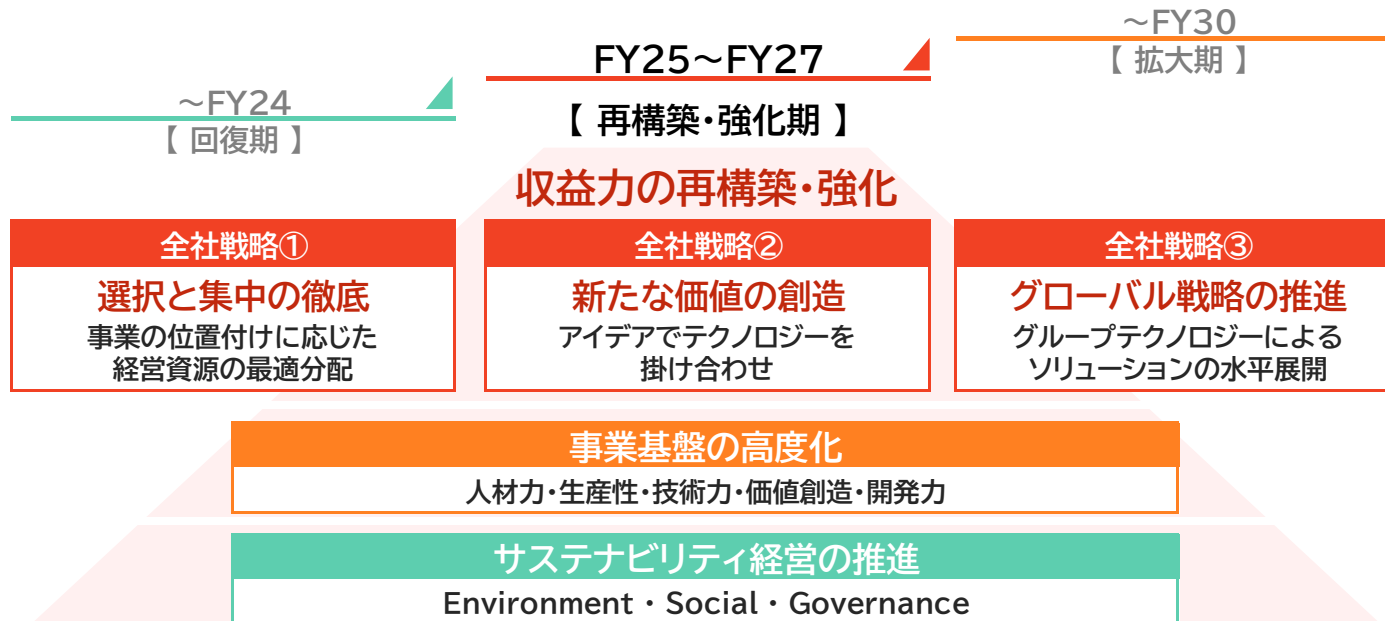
～FY24
【 回復期 】

FY25～FY27
【 再構築・強化期 】

～FY30
【 拡大期 】

収益力の再構築・強化

全社戦略①
選択と集中の徹底
事業の位置付けに応じた経営資源の最適分配

全社戦略②
新たな価値の創造
アイデアでテクノロジーを掛け合わせ

全社戦略③
グローバル戦略の推進
グループテクノロジーによるソリューションの水平展開

事業基盤の高度化
人材力・生産性・技術力・価値創造・開発力

サステナビリティ経営の推進
Environment ・ Social ・ Governance